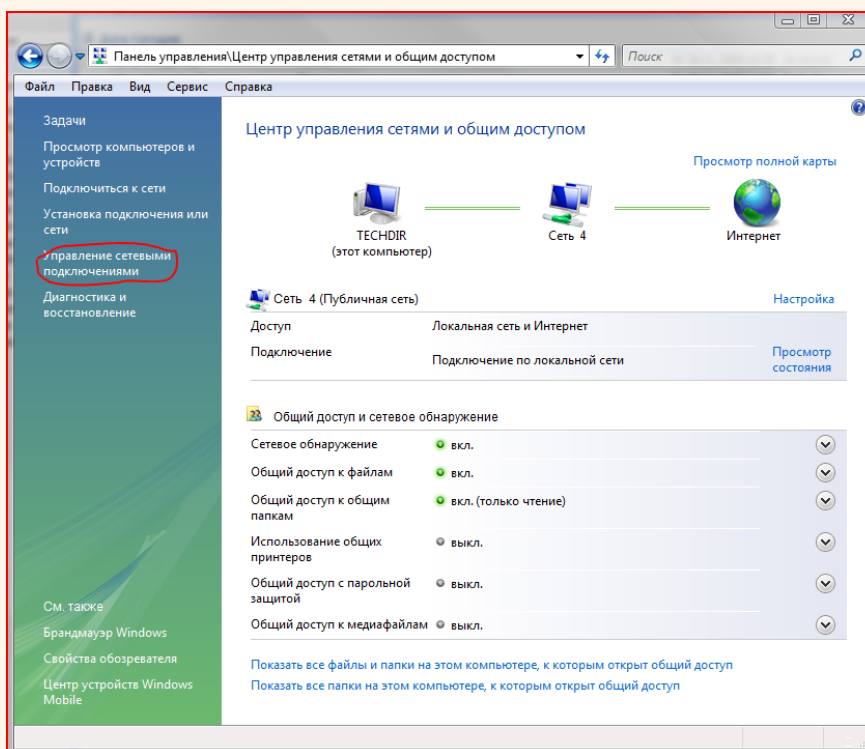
Панель управления\Центр управления сетями и общим доступом

Поиск

Файл Правка Вид Сервис Справка

Задачи

Просмотр компьютеров и устройств

Подключиться к сети

Установка подключения или сети

Управление сетевыми подключениями

Диагностика и восстановление

См. также

Брандмауэр Windows

Свойства обозревателя

Центр устройств Windows Mobile

Центр управления сетями и общим доступом

Просмотр полной карты

TECHDIR
(этот компьютер)

Сеть 4

Интернет

Сеть 4 (Публичная сеть)

Настройка

| | | |
|---|---|---|
| Доступ | Локальная сеть и Интернет | |
| Подключение | Подключение по локальной сети | Просмотр состояния |

Общий доступ и сетевое обнаружение

| | |
|---|---|
| Сетевое обнаружение | вкл. |
| Общий доступ к файлам | вкл. |
| Общий доступ к общим папкам | вкл. (только чтение) |
| Использование общих принтеров | выкл. |
| Общий доступ с парольной защитой | выкл. |
| Общий доступ к медиафайлам | выкл. |

Показать все файлы и папки на этом компьютере, к которым открыт общий доступ

Показать все папки на этом компьютере, к которым открыт общий доступ